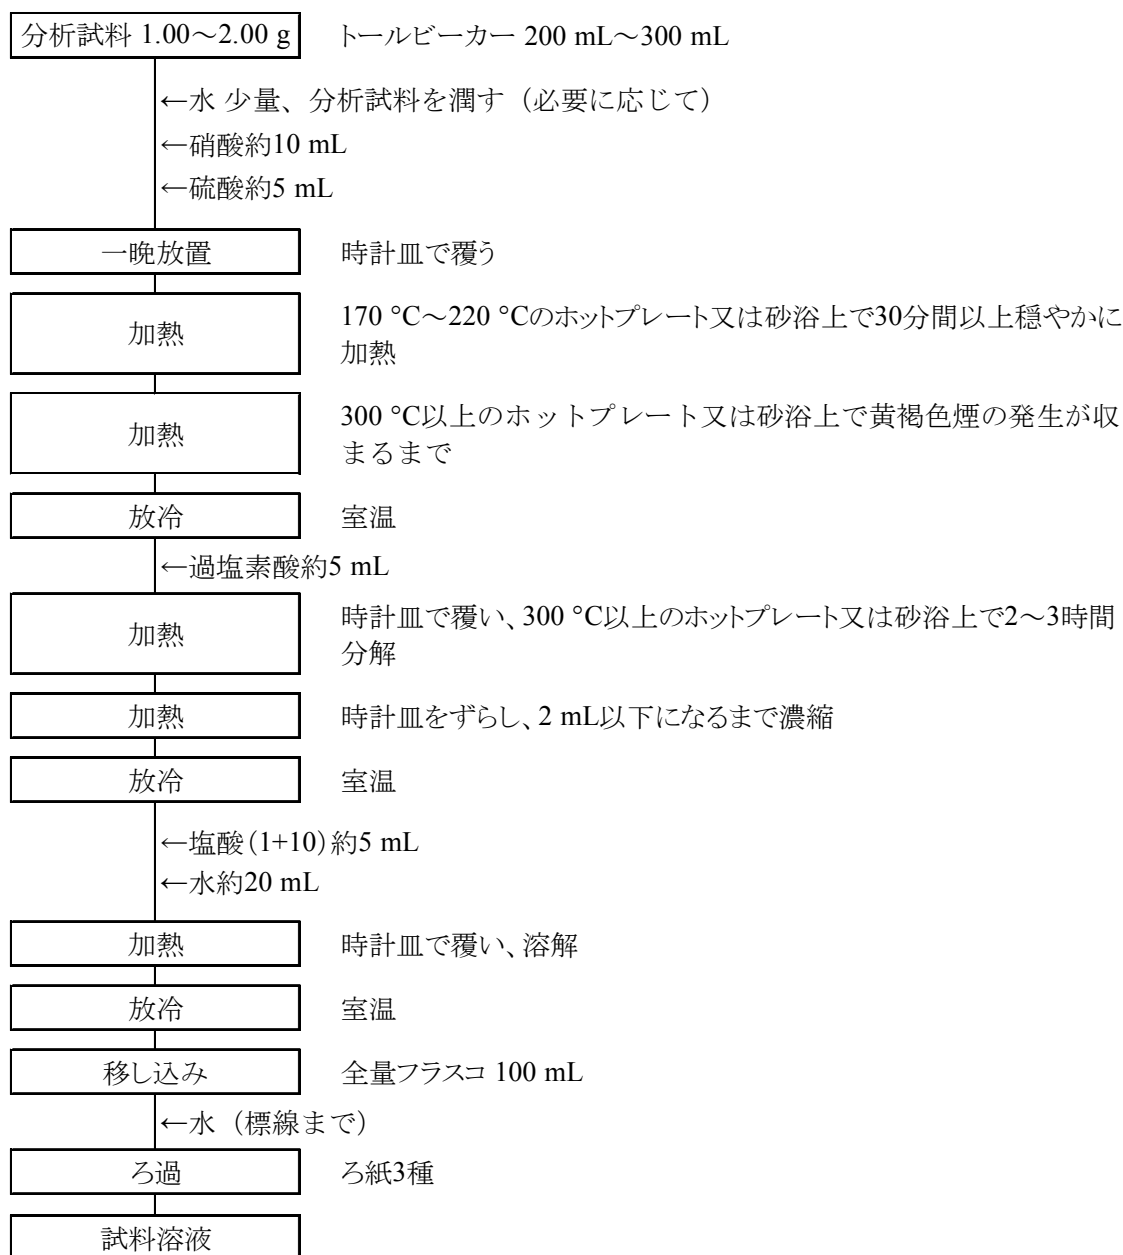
分析試料 1.00～2.00 g　トールビーカー 200 mL～300 mL

←水 少量、分析試料を潤す（必要に応じて）
←硝酸約10 mL
←硫酸約5 mL

一晩放置　時計皿で覆う

加熱　170 °C～220 °Cのホットプレート又は砂浴上で30分間以上穏やかに加熱

加熱　300 °C以上のホットプレート又は砂浴上で黄褐色煙の発生が収まるまで

放冷　室温

←過塩素酸約5 mL

加熱　時計皿で覆い、300 °C以上のホットプレート又は砂浴上で2～3時間分解

加熱　時計皿をずらし、2 mL以下になるまで濃縮

放冷　室温

←塩酸（1+10）約5 mL
←水約20 mL

加熱　時計皿で覆い、溶解

放冷　室温

移し込み　全量フラスコ 100 mL

←水（標線まで）

ろ過　ろ紙3種

試料溶液